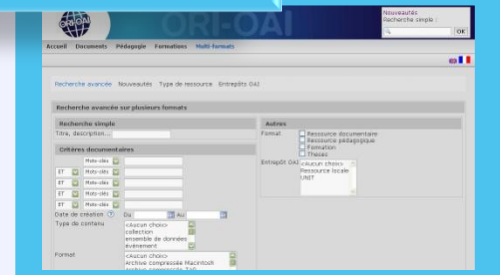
ORI-OAI

Nouveautés
Recherche simple :
OK

Accueil Documents Pédagogie Formations Multi-formats

Recherche avancée Nouveautés Type de ressource Entrepôts OAI

Recherche avancée sur plusieurs formats

Recherche simple
Titre, description...

Critères documentaires
Mots-clés
ET Mots-clés
ET Mots-clés
ET Mots-clés
ET Mots-clés
Date de création Du Au
Type de contenu
<Aucun choix>
collection
ensemble de données
événement

Format
<Aucun choix>
Archive compressée Macintosh
Archive compressée Zip

Autres
Format
Ressource documentaire
Ressource pédagogique
Formation
Thèses
Entrepôt OAI
<Aucun choix>
Ressource locale
UNIT